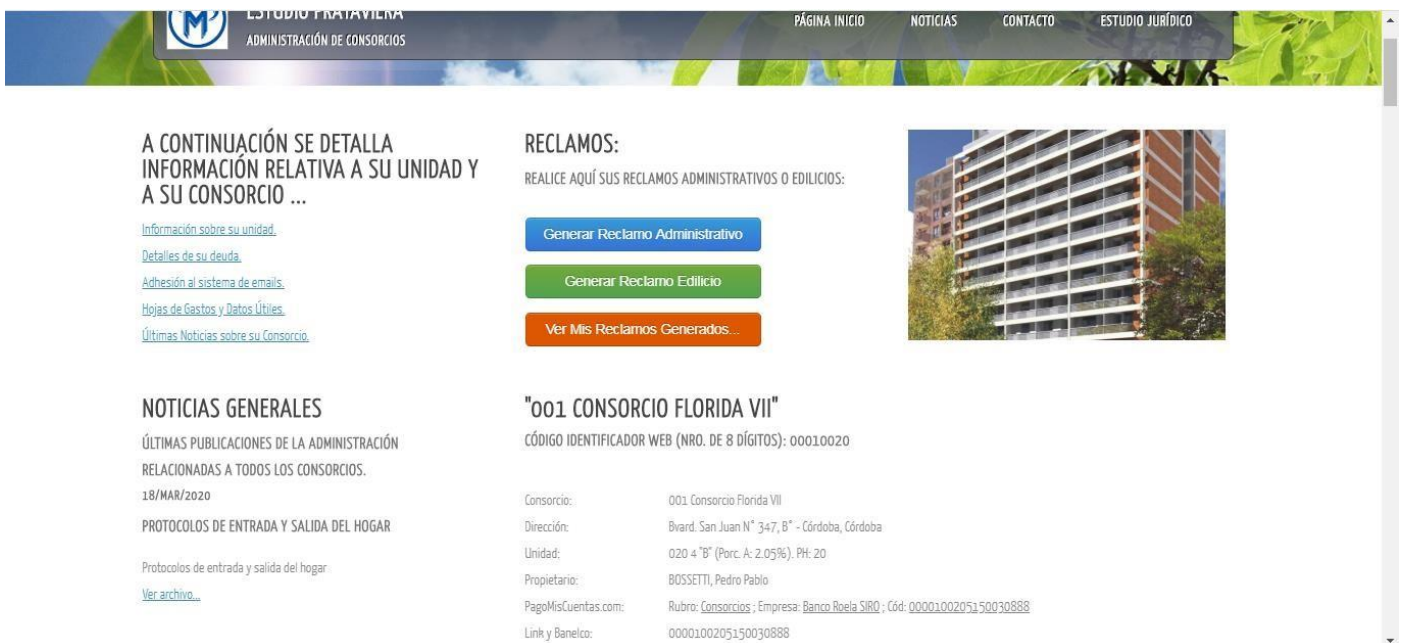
ESTUDIO PRATAVIERA
ADMINISTRACIÓN DE CONSORCIOS

PÁGINA INICIO NOTICIAS CONTACTO ESTUDIO JURÍDICO

A CONTINUACIÓN SE DETALLA INFORMACIÓN RELATIVA A SU UNIDAD Y A SU CONSORCIO ...

Información sobre su unidad.
Detalles de su deuda.
Adhesión al sistema de emails.
Hojas de Gastos y Datos Útiles.
Últimas Noticias sobre su Consorcio.

RECLAMOS:
REALICE AQUÍ SUS RECLAMOS ADMINISTRATIVOS O EDILICIOS:

Generar Reclamo Administrativo
Generar Reclamo Edilicio
Ver Mis Reclamos Generados...

NOTICIAS GENERALES
ÚLTIMAS PUBLICACIONES DE LA ADMINISTRACIÓN RELACIONADAS A TODOS LOS CONSORCIOS.
18/MAR/2020
PROTOCOLOS DE ENTRADA Y SALIDA DEL HOGAR

Protocolos de entrada y salida del hogar
Ver archivo...

"001 CONSORCIO FLORIDA VII"
CÓDIGO IDENTIFICADOR WEB (NRO. DE 8 DÍGITOS): 00010020

| | |
|---|---|
| Consorcio: | 001 Consorcio Florida VII |
| Dirección: | Bvard. San Juan N° 347, B° - Córdoba, Córdoba |
| Unidad: | 020 4 "B" (Porc. A: 2.05%). PH: 20 |
| Propietario: | BOSSETTI, Pedro Pablo |
| PagoMisCuentas.com: | Rubro: Consorcios ; Empresa: Banco Roela SIRO ; Cód: 0000100205150030888 |
| Link y Banelco: | 0000100205150030888 |